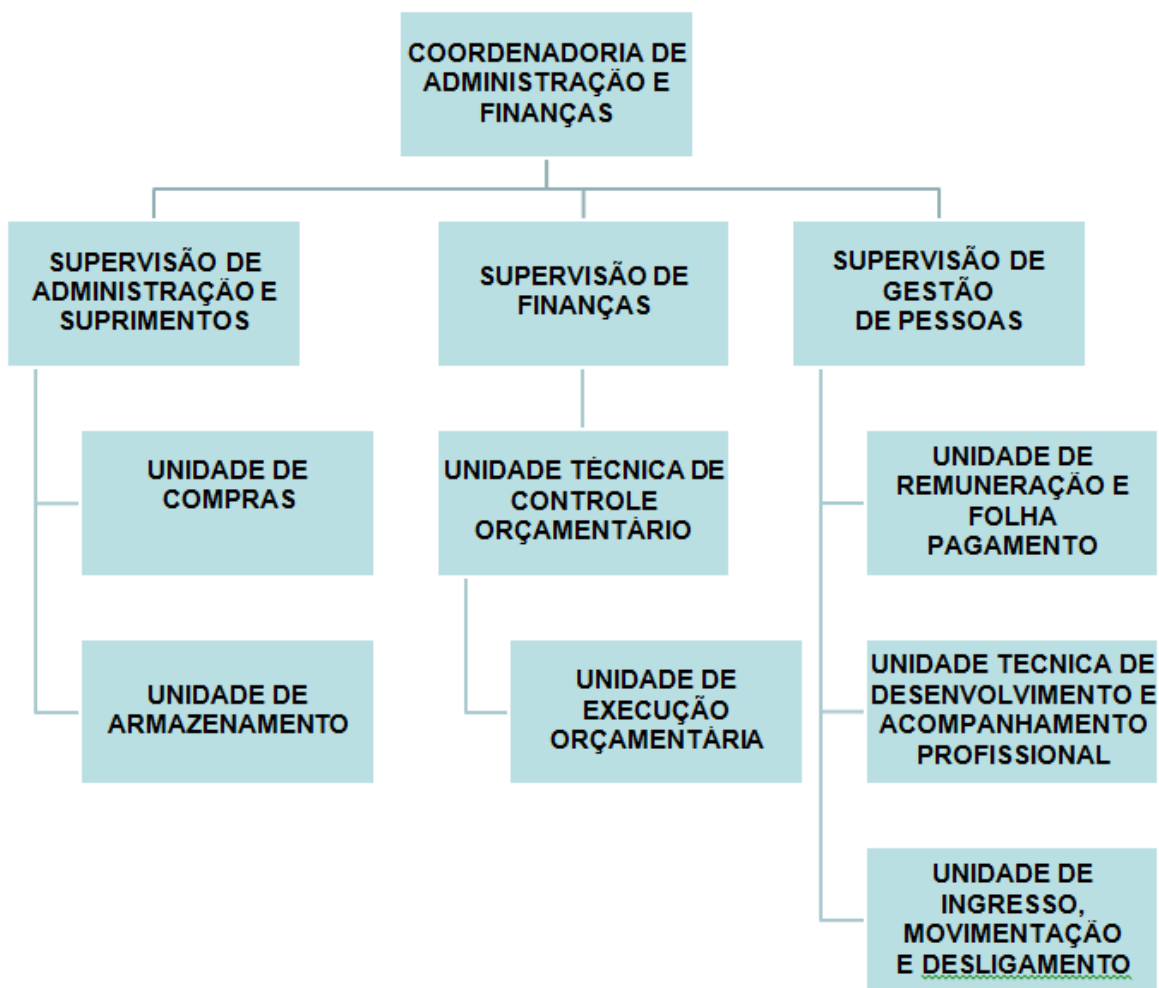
COORDENADORIA DE ADMINISTRAÇÃO E FINANÇAS

SUPERVISÃO DE ADMINISTRAÇÃO E SUPRIMENTOS

UNIDADE DE COMPRAS

UNIDADE DE ARMAZENAMENTO

SUPERVISÃO DE FINANÇAS

UNIDADE TÉCNICA DE CONTROLE ORÇAMENTÁRIO

UNIDADE DE EXECUÇÃO ORÇAMENTÁRIA

SUPERVISÃO DE GESTÃO DE PESSOAS

UNIDADE DE REMUNERAÇÃO E FOLHA PAGAMENTO

UNIDADE TECNICA DE DESENVOLVIMENTO E ACOMPANHAMENTO PROFISSIONAL

UNIDADE DE INGRESSO, MOVIMENTAÇÃO E DESLIGAMENTO